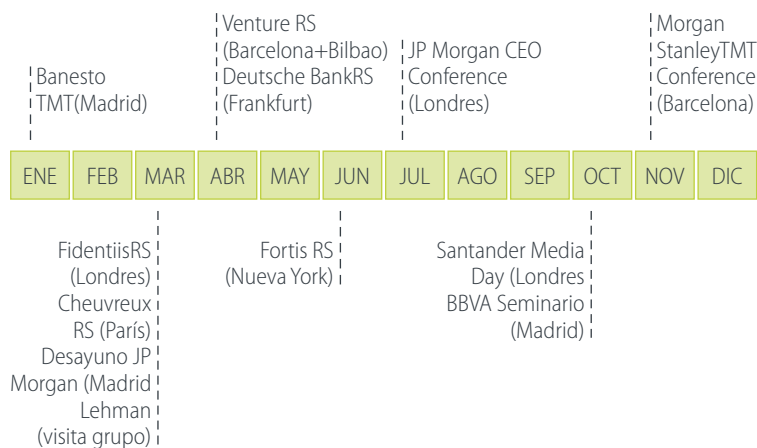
Banesto TMT(Madrid)

Venture RS (Barcelona+Bilbao) Deutsche BankRS (Frankfurt)

JP Morgan CEO Conference (Londres)

Morgan StanleyTMT Conference (Barcelona)

| ENE | FEB | MAR | ABR | MAY | JUN | JUL | AGO | SEP | OCT | NOV | DIC |
|---|---|---|---|---|---|---|---|---|---|---|---|

FidentiisRS (Londres) Cheuvreux RS (París) Desayuno JP Morgan (Madrid Lehman (visita grupo)

Fortis RS (Nueva York)

Santander Media Day (Londres BBVA Seminario (Madrid)